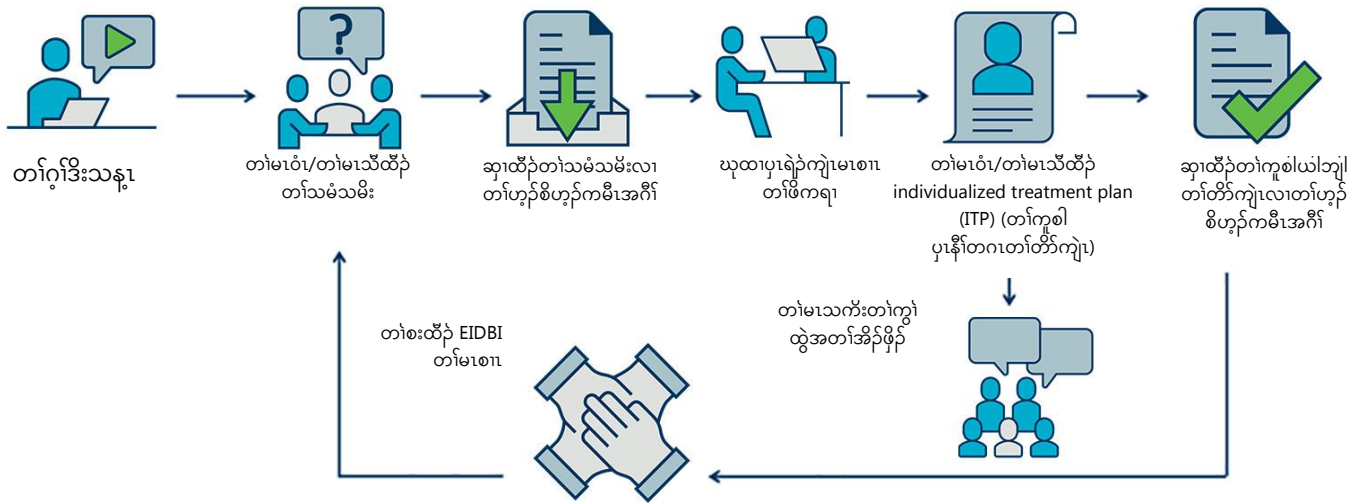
တၢ်ဂ့ၢ်ဒိးသန့

တၢ်မၤဝံၤ/တၢ်မၤသိထီၣ် တၢ်သမံသမိး

ဆှၢထီၣ်တၢ်သမံသမိးလၢ တၢ်ဟ့ၣ်စိဟ့ၣ်ကမီၤအဂီၢ်

ဃုထၢပှၤရဲၣ်ကျဲၤမၤစၢၤ တၢ်ဖိကရၢ

တၢ်မၤဝံၤ/တၢ်မၤသိထီၣ် individualized treatment plan (ITP) (တၢ်ကူစါ ပှၤနီၢ်တဂၤတၢ်တိာ်ကျဲၤ)

ဆှၢထီၣ်တၢ်ကူစါယါဘျါ တၢ်တိာ်ကျဲၤလၢတၢ်ဟ့ၣ် စိဟ့ၣ်ကမီၤအဂီၢ်

တၢ်မၤသကိးတၢ်ကွါ ထွဲအတၢ်အိၣ်ဖှိၣ်

တၢ်စးထီၣ် EIDBI တၢ်မၤစၢၤ